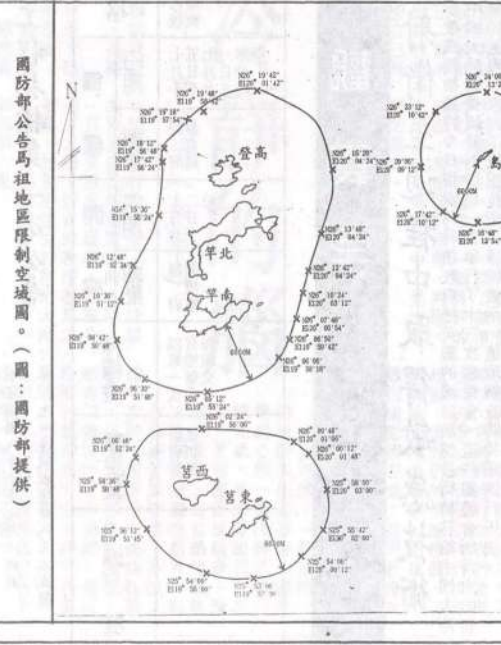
國防部公告馬祖地區限制空域圖。(圖:國防部提供)

N

N26° 19'42"
E120° 01'42"

N26° 19'48"
E119° 56'42"

N26° 19'18"
E119° 57'54"

N26° 18'12"
E119° 56'48"

N26° 17'42"
E119° 56'24"

N26° 15'30"
E119° 55'24"

N26° 12'48"
E119° 52'24"

N26° 10'30"
E119° 51'12"

N26° 08'42"
E119° 50'48"

N26° 06'30"
E119° 51'48"

N26° 05'12"
E119° 55'24"

N26° 06'06"
E119° 58'18"

N26° 06'50"
E119° 59'42"

N26° 07'48"
E120° 00'54"

N26° 10'24"
E120° 03'12"

N26° 12'42"
E120° 04'24"

N26° 13'48"
E120° 04'24"

N26° 16'20"
E120° 04'24"

6000M

登高

北竿

南竿

N26° 02'24"
E119° 56'06"

N26° 00'48"
E119° 52'24"

N25° 58'36"
E119° 50'48"

N25° 56'12"
E119° 51'45"

N25° 54'00"
E119° 56'00"

N25° 53'00"
E119° 57'30"

N25° 54'06"
E119° 59'12"

N25° 55'42"
E120° 02'00"

N25° 58'30"
E120° 03'00"

N26° 00'12"
E120° 01'48"

N26° 00'48"
E120° 01'06"

莒西

莒東

6000M

N26° 24'00"
E120° 13'2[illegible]

N26° 23'12"
E120° 10'42"

N26° 20'06"
E120° 09'12"

N26° 17'42"
E120° 10'12"

N26° 16'48"
E120° 12'54"

6000M

島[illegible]